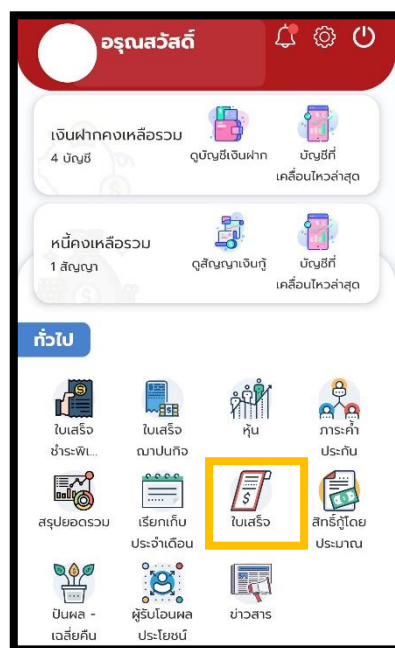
อรุณสวัสดิ์

เงินฝากคงเหลือรวม
4 บัญชี

ดูบัญชีเงินฝาก

บัญชีที่เคลื่อนไหวล่าสุด

หนี้คงเหลือรวม
1 สัญญา

ดูสัญญาเงินกู้

บัญชีที่เคลื่อนไหวล่าสุด

ทั่วไป

ใบเสร็จชำระพิ...

ใบเสร็จฌาปนกิจ

หุ้น

ภาระค้ำประกัน

สรุปยอดรวม

เรียกเก็บประจำเดือน

ใบเสร็จ

สิทธิ์กู้โดยประมาณ

ปันผล - เฉลี่ยคืน

ผู้รับโอนผลประโยชน์

ข่าวสาร